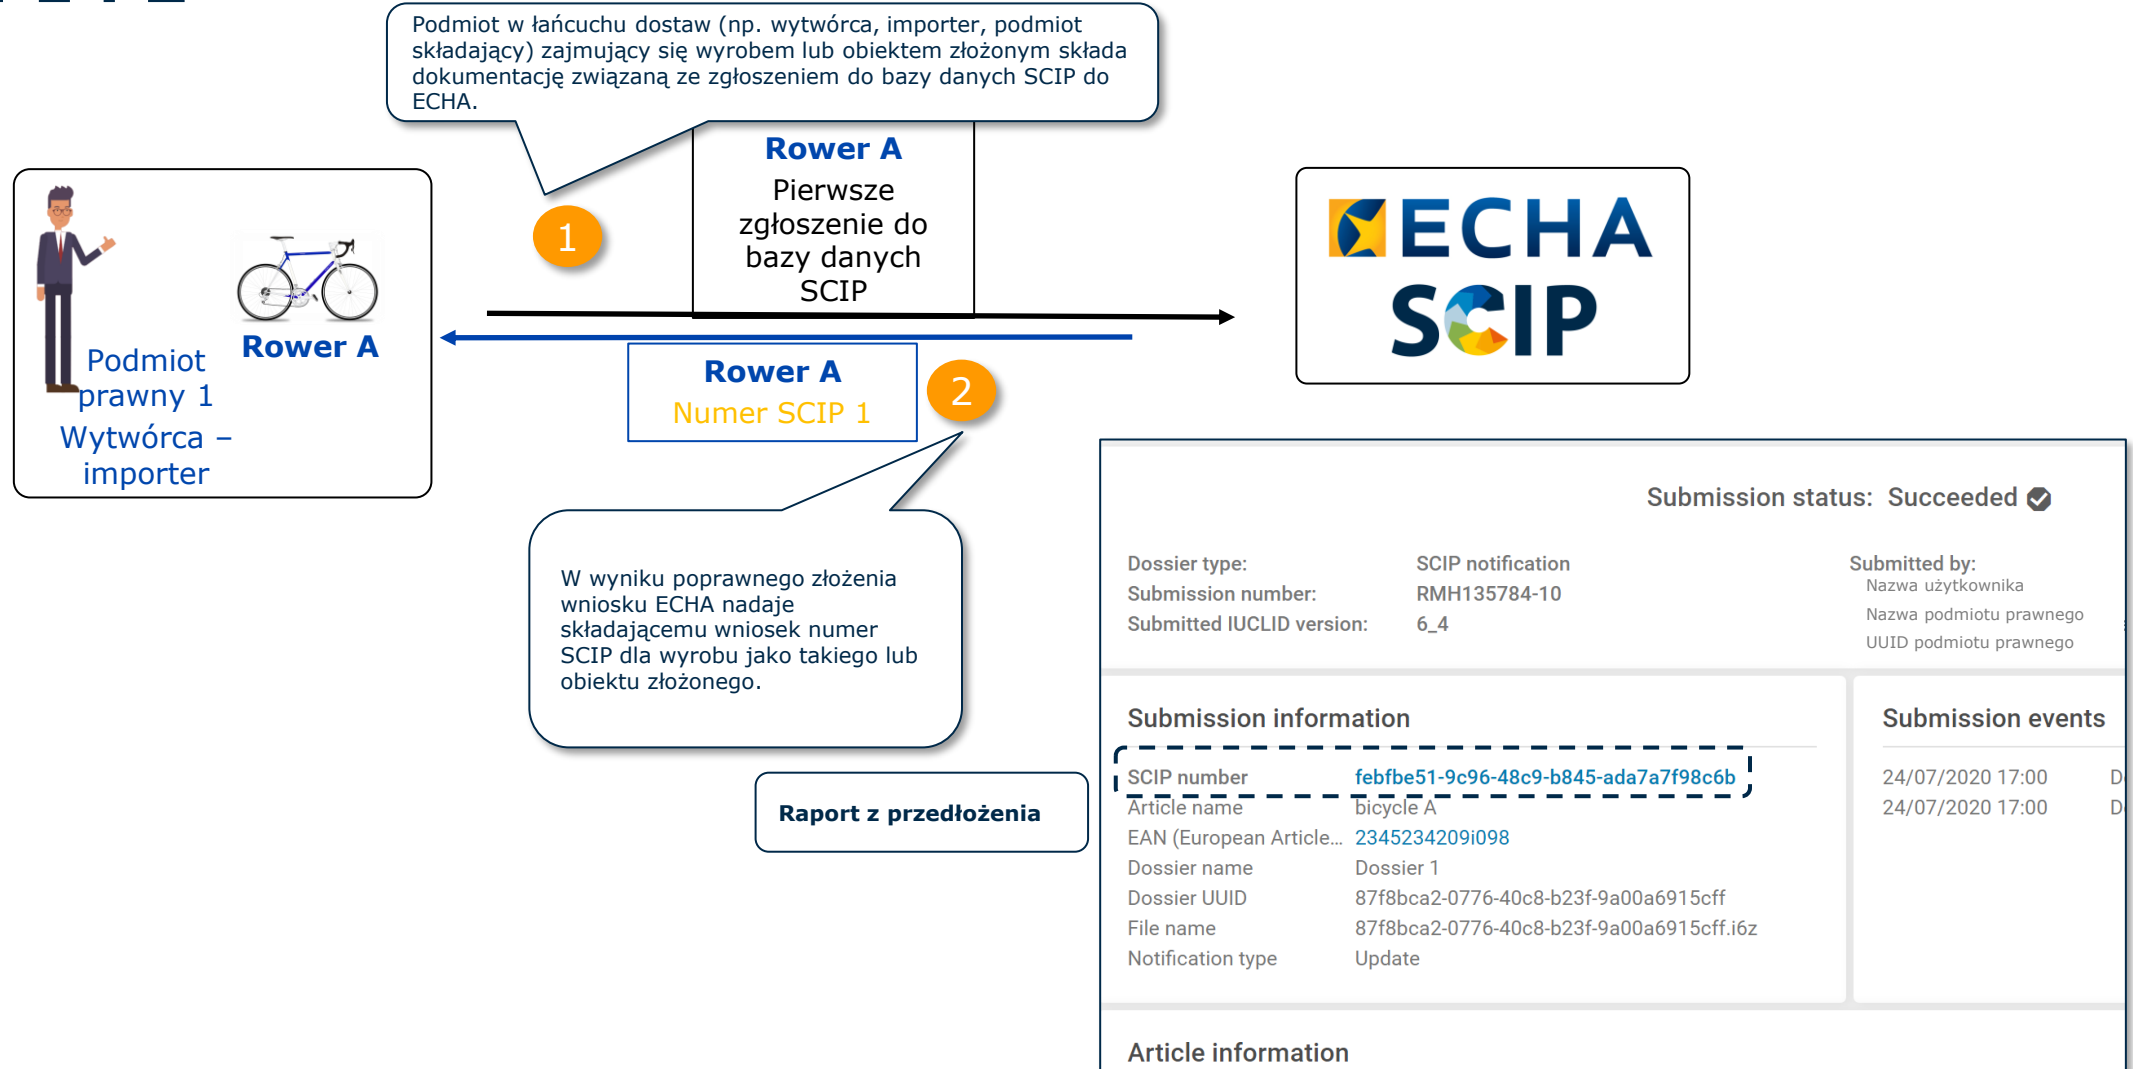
Podmiot w łańcuchu dostaw (np. wytwórca, importer, podmiot składający) zajmujący się wyrobem lub obiektem złożonym składa dokumentację związaną ze zgłoszeniem do bazy danych SCIP do ECHA.

1

Rower A
Pierwsze zgłoszenie do bazy danych SCIP

Podmiot prawny 1
Wytwórca – importer

Rower A

ECHA
SCIP

Rower A
Numer SCIP 1

2

W wyniku poprawnego złożenia wniosku ECHA nadaje składającemu wniosek numer SCIP dla wyrobu jako takiego lub obiektu złożonego.

Raport z przedłożenia

Submission status: Succeeded

Dossier type: SCIP notification
Submission number: RMH135784-10
Submitted IUCLID version: 6_4

Submitted by:
Nazwa użytkownika
Nazwa podmiotu prawnego
UUID podmiotu prawnego

Submission information

| | |
|---|---|
| SCIP number | febfbe51-9c96-48c9-b845-ada7a7f98c6b |
| Article name | bicycle A |
| EAN (European Article... | 2345234209i098 |
| Dossier name | Dossier 1 |
| Dossier UUID | 87f8bca2-0776-40c8-b23f-9a00a6915cff |
| File name | 87f8bca2-0776-40c8-b23f-9a00a6915cff.i6z |
| Notification type | Update |

Submission events

24/07/2020 17:00 D
24/07/2020 17:00 D

Article information